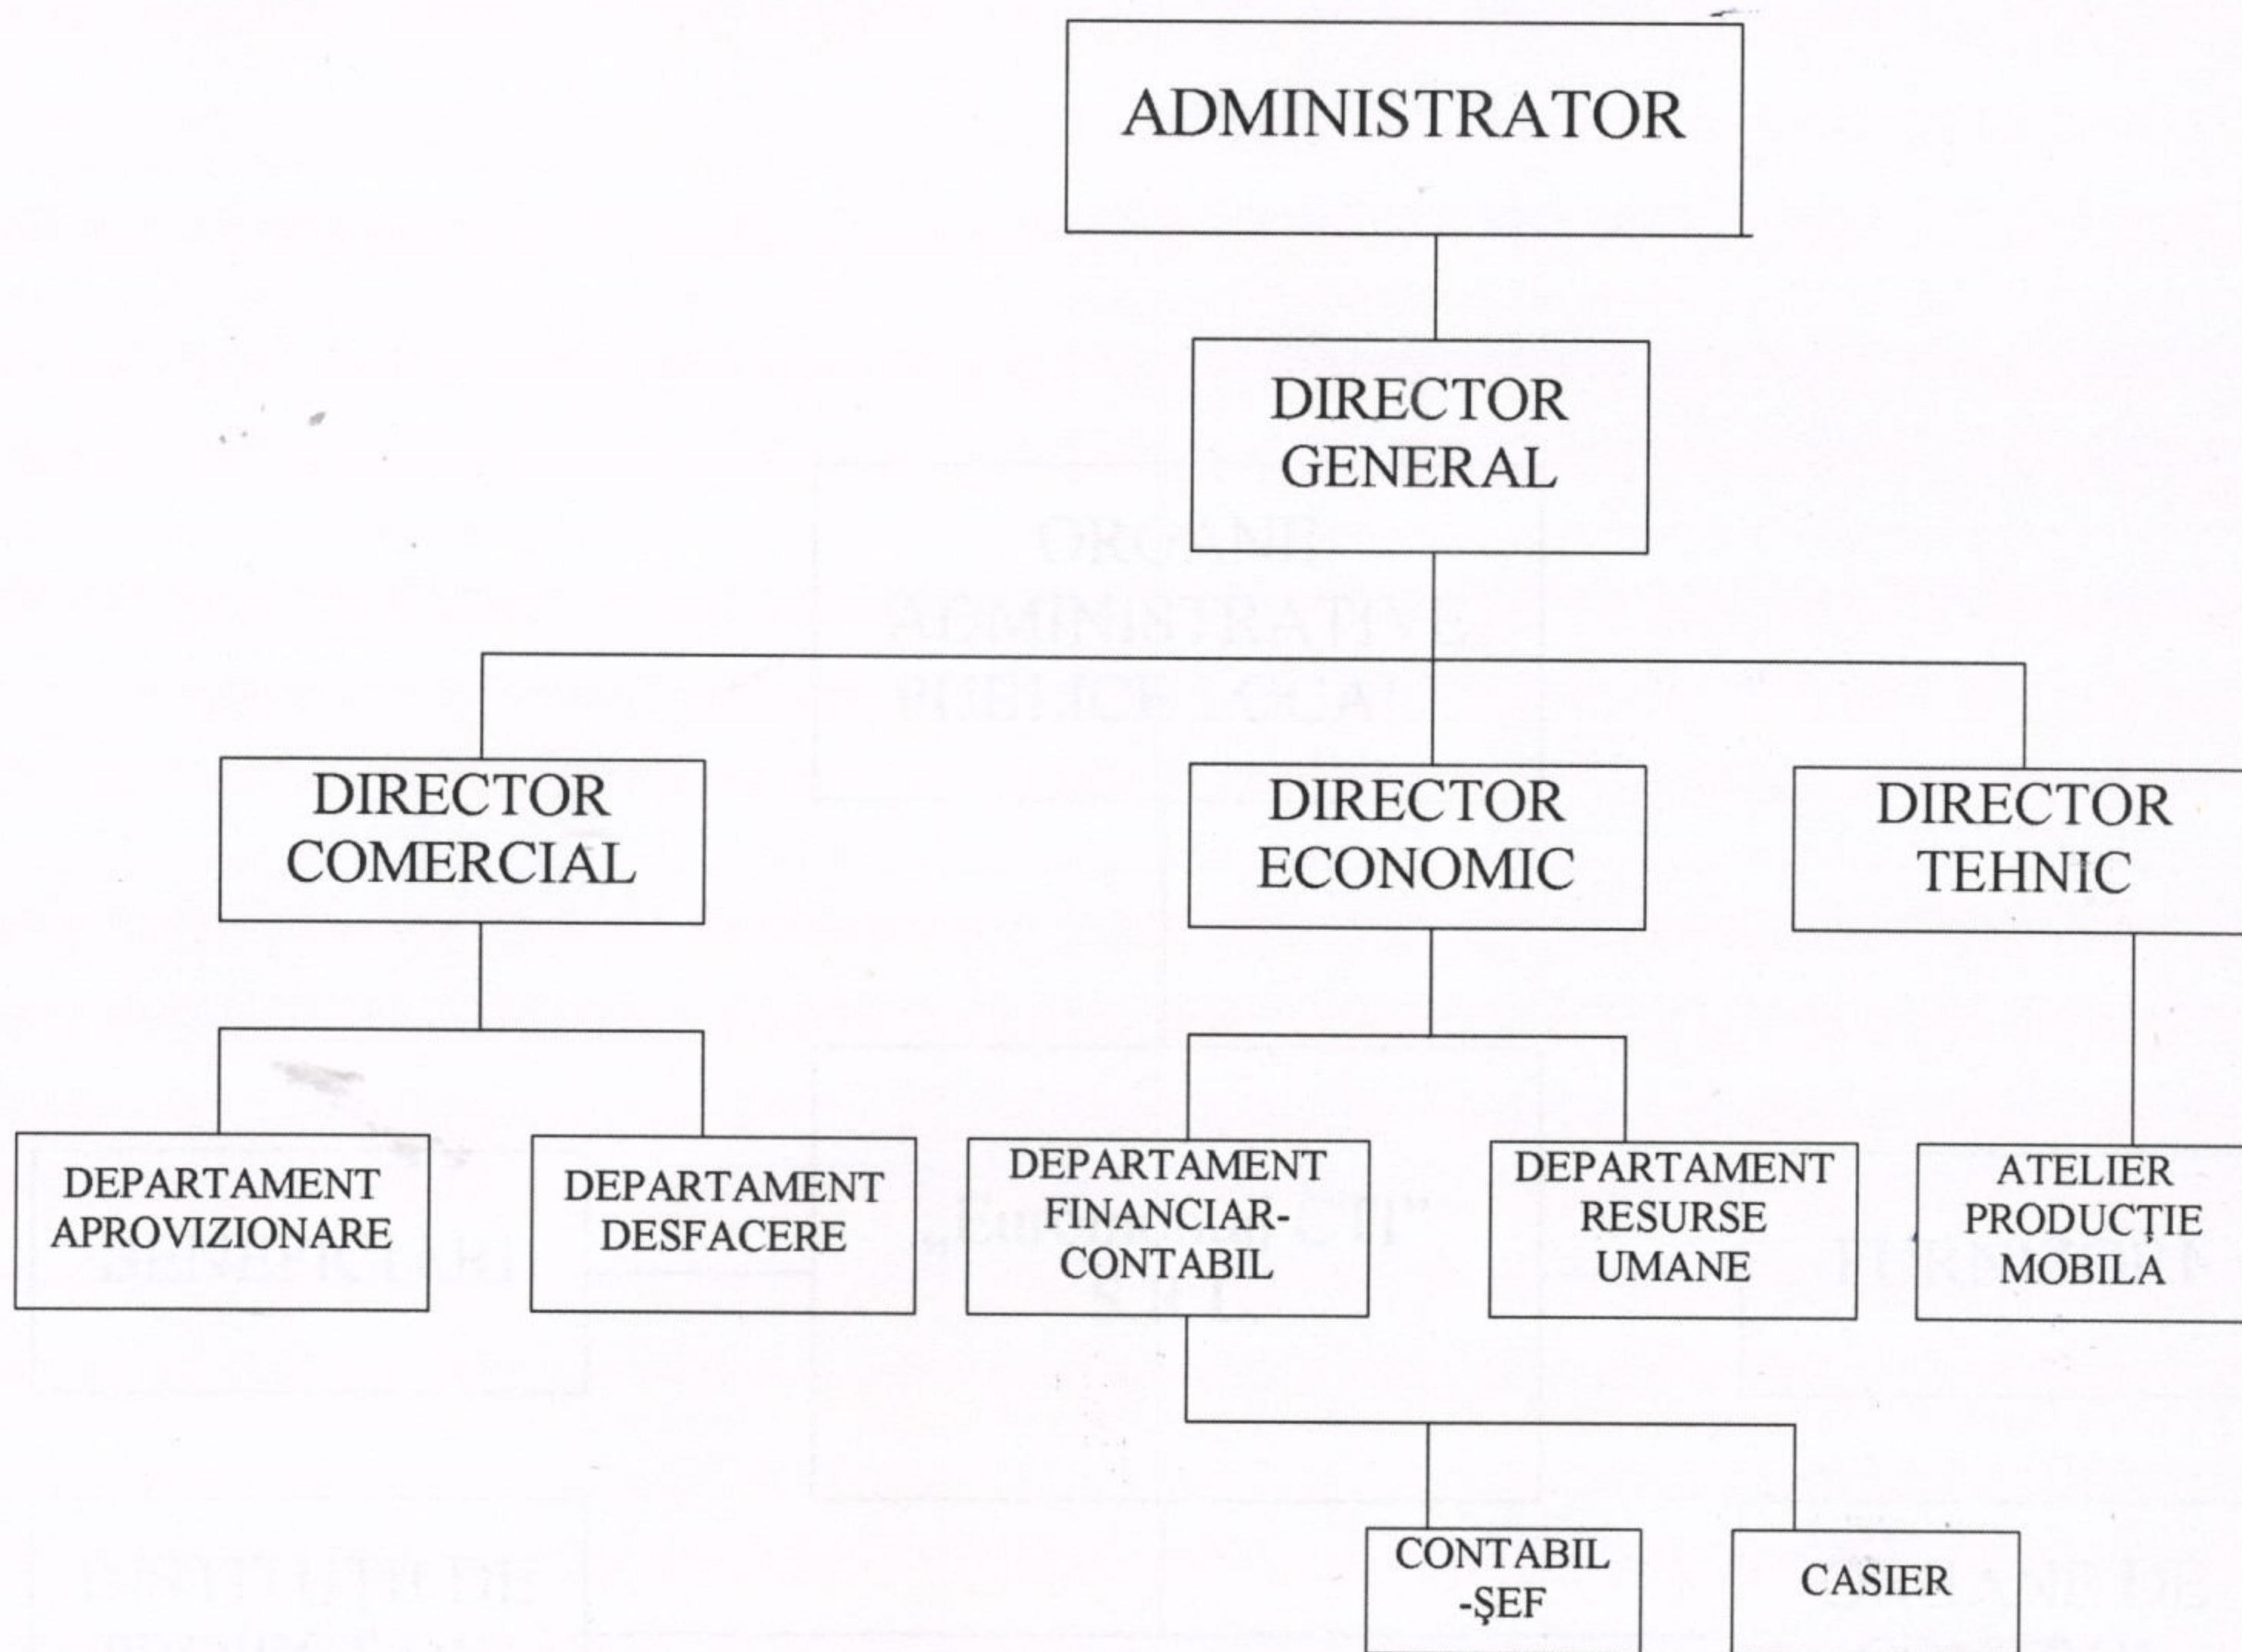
ADMINISTRATOR

DIRECTOR GENERAL

DIRECTOR COMERCIAL

DIRECTOR ECONOMIC

DIRECTOR TEHNIC

DEPARTAMENT APROVIZIONARE

DEPARTAMENT DESFACERE

DEPARTAMENT FINANCIAR-CONTABIL

DEPARTAMENT RESURSE UMANE

ATELIER PRODUCȚIE MOBILA

CONTABIL -ŞEF

CASIER